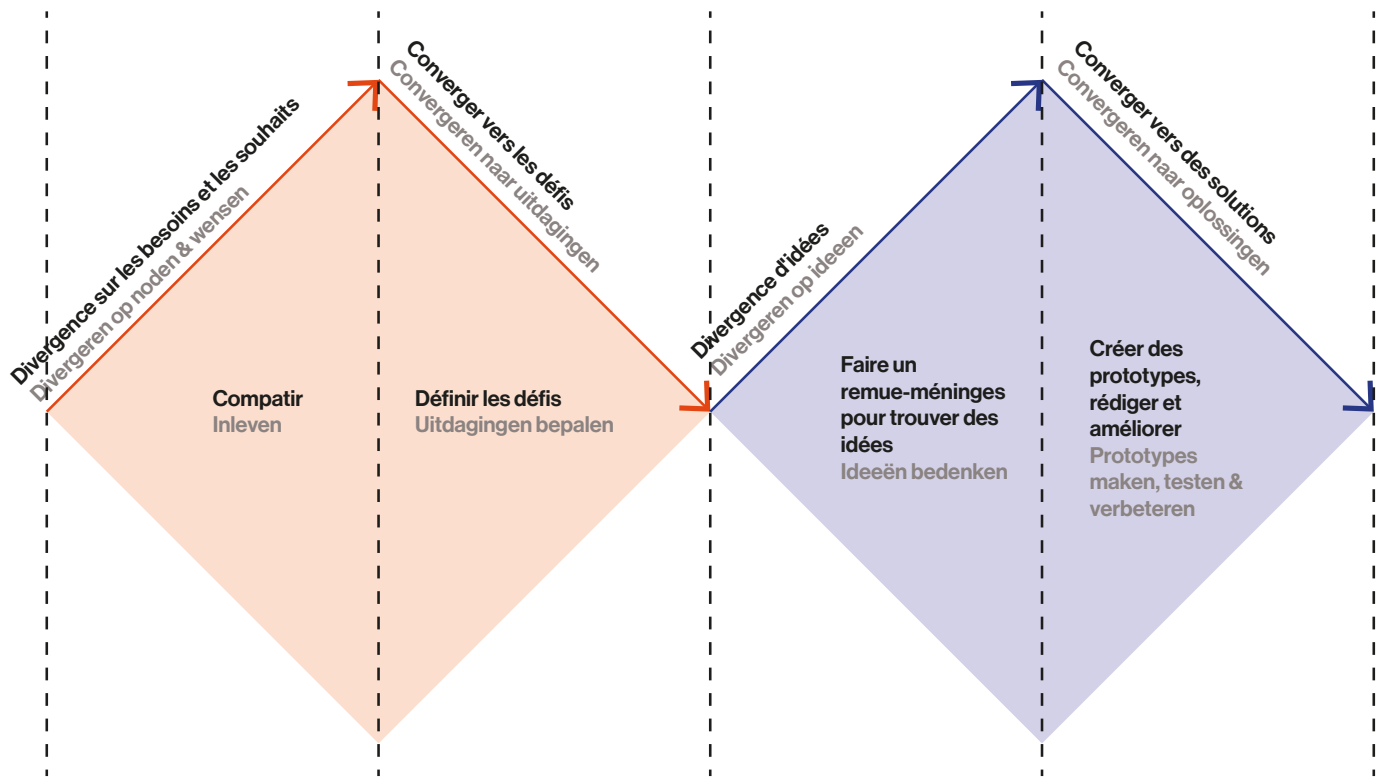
Divergence sur les besoins et les souhaits
Divergeren op noden & wensen

Converger vers les défis
Convergeren naar uitdagingen

Divergence d'idées
Divergeren op ideeen

Converger vers des solutions
Convergeren naar oplossingen

Compatir
Inleven

Définir les défis
Uitdagingen bepalen

Faire un remue-méninges pour trouver des idées
Ideeën bedenken

Créer des prototypes, rédiger et améliorer
Prototypes maken, testen & verbeteren